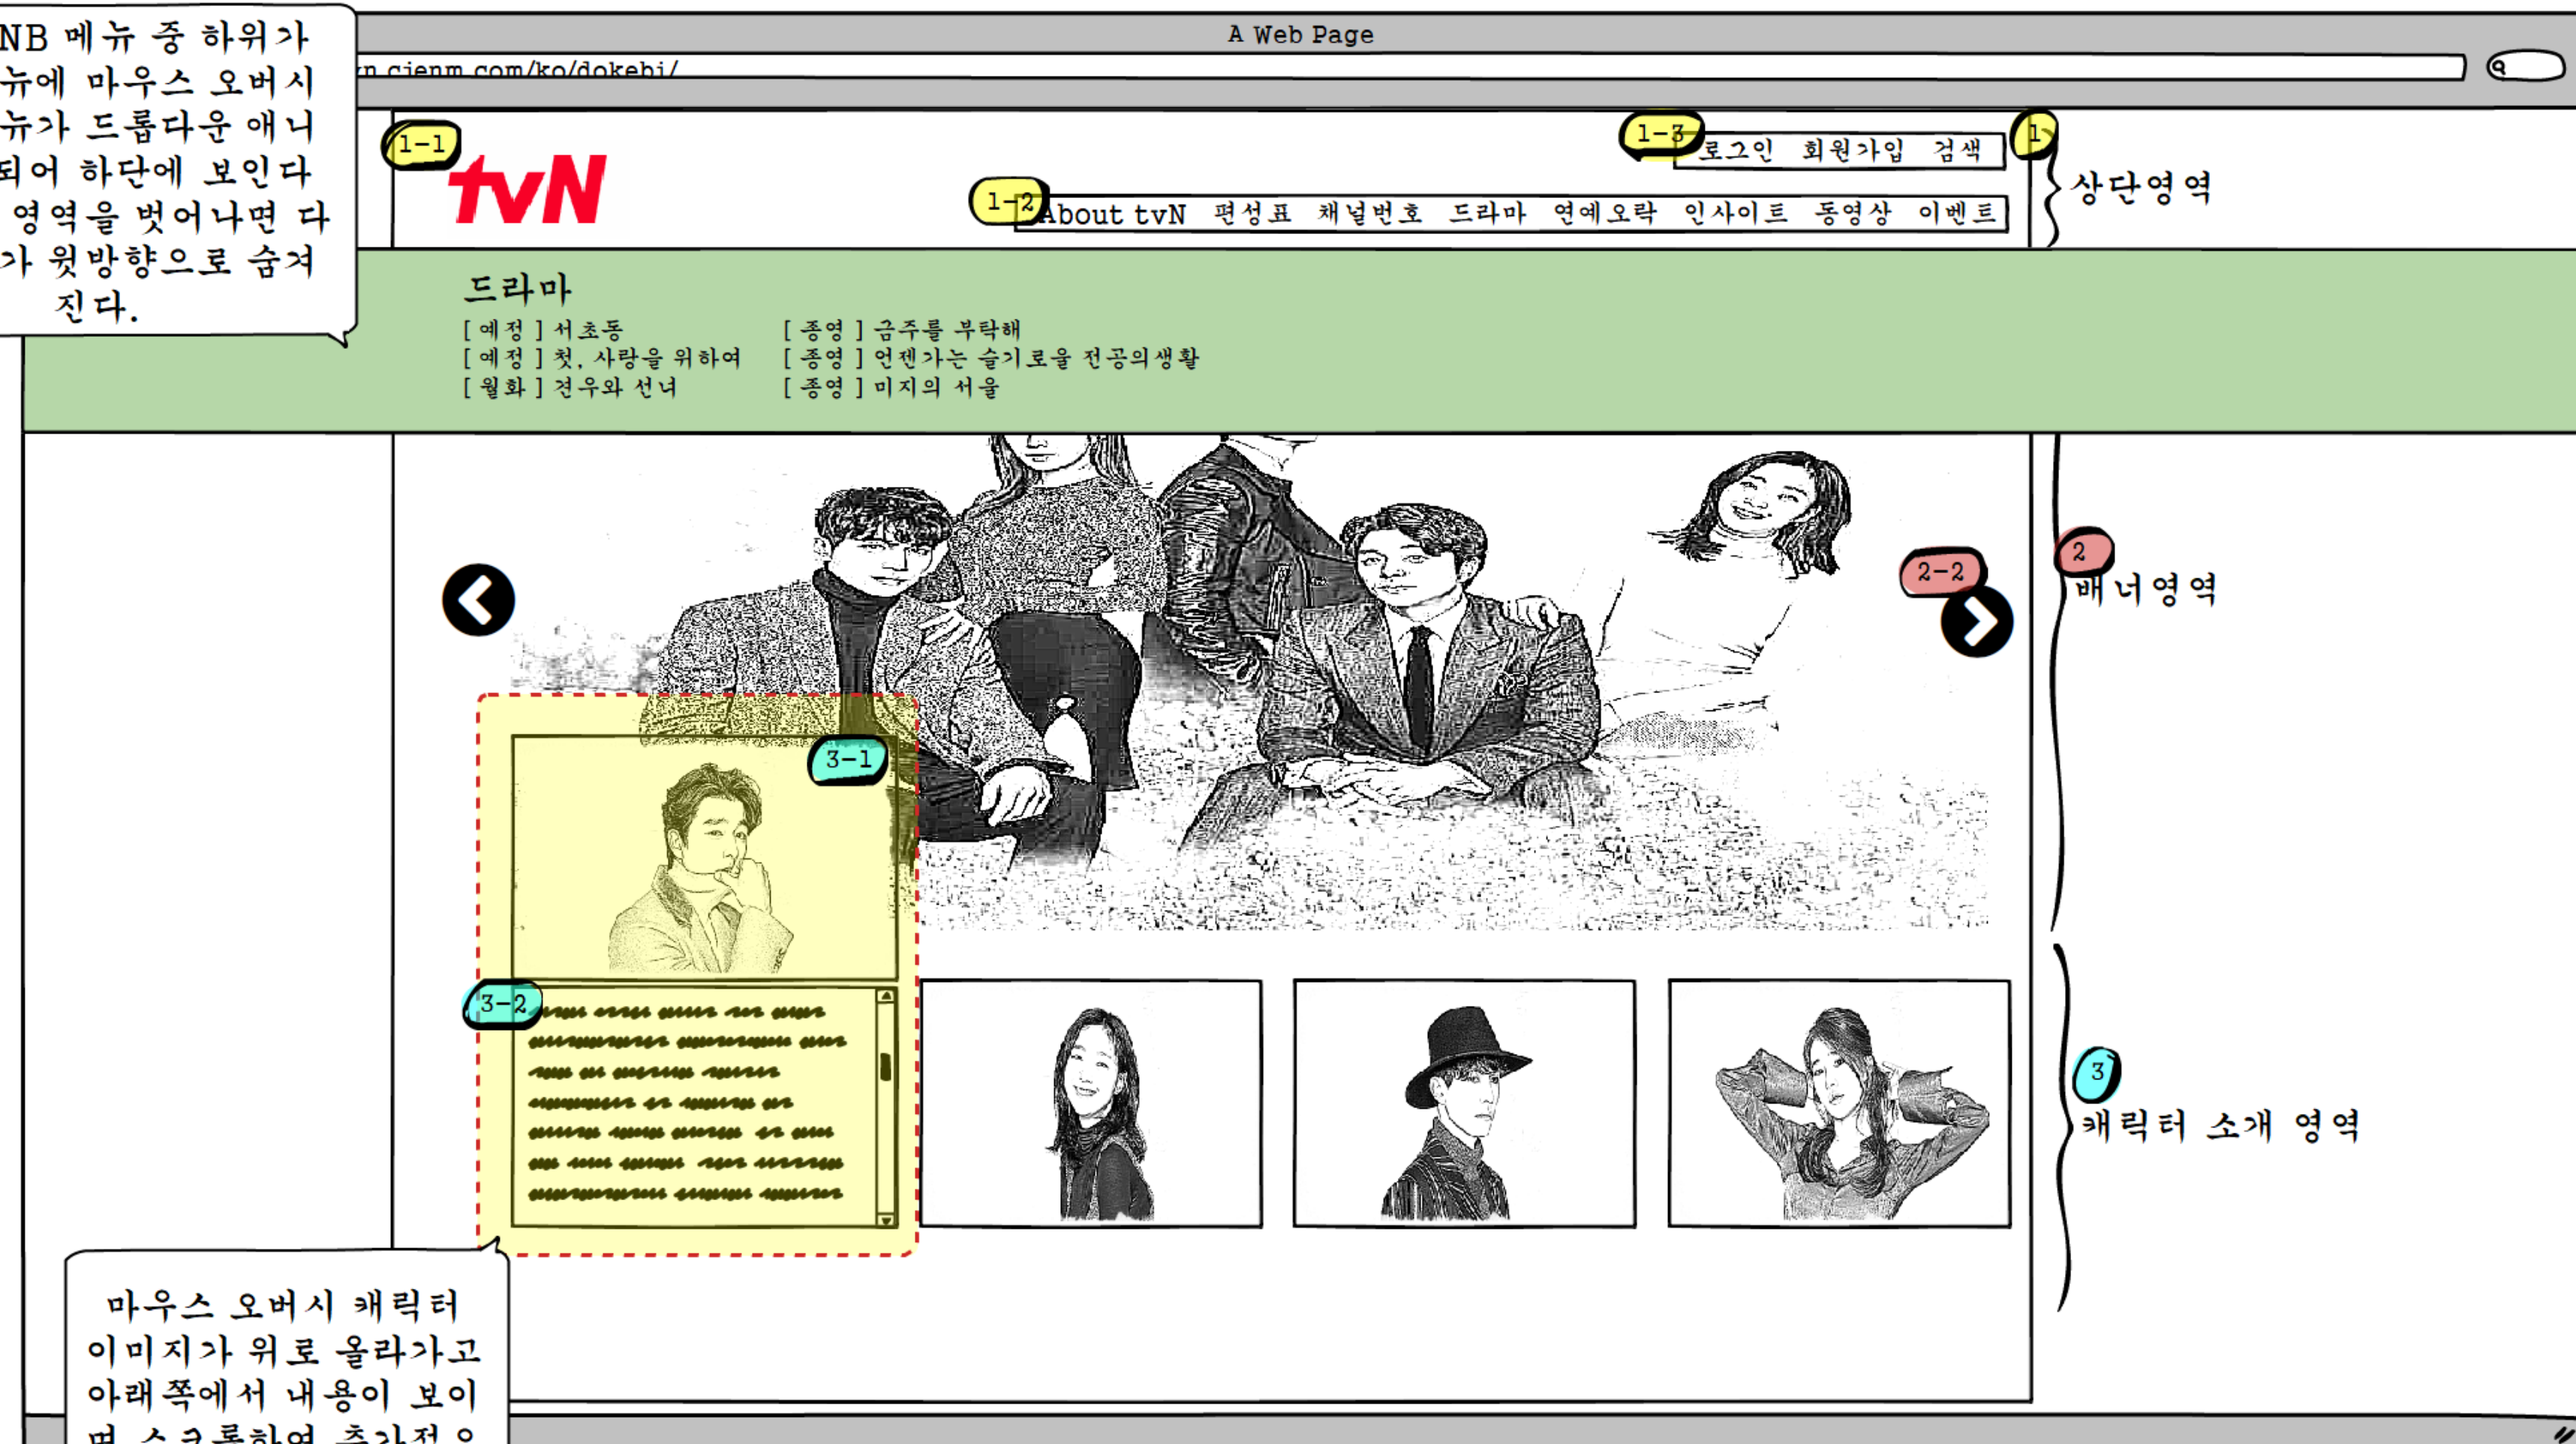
NB 메뉴 중 하위가 뉴에 마우스 오버시 뉴가 드롭다운 애니 되어 하단에 보인다 영역을 벗어나면 다 가 윗방향으로 숨겨 진다.

A Web Page

n.cjenm.com/ko/dokebi/

1-1

tvN

1-3

로그인 회원가입 검색

1

상단영역

1-2

About tvN 편성표 채널번호 드라마 연예오락 인사이트 동영상 이벤트

드라마

[ 예정 ] 서초동
[ 예정 ] 첫, 사랑을 위하여
[ 월화 ] 견우와 선녀

[ 종영 ] 금주를 부탁해
[ 종영 ] 언젠가는 슬기로운 전공의생활
[ 종영 ] 미지의 서울

2-2

2

배너영역

3-1

3-2

3

캐릭터 소개 영역

마우스 오버시 캐릭터 이미지가 위로 올라가고 아래쪽에서 내용이 보이 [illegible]